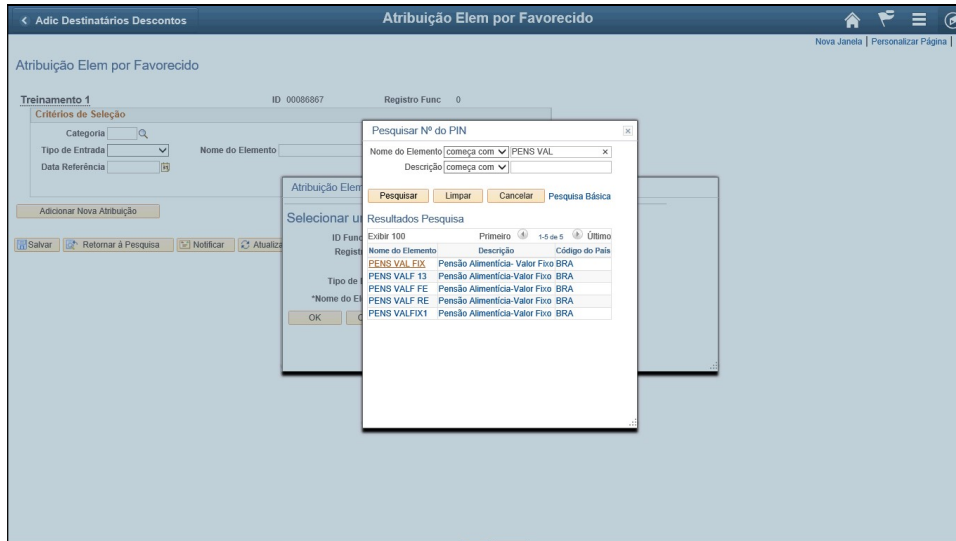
< Adic Destinatários Descontos

Atribuição Elem por Favorecido

Nova Janela | Personalizar Página |

Atribuição Elem por Favorecido

Treinamento 1

ID 00086867

Registro Func 0

Critérios de Seleção

Categoria

Tipo de Entrada

Nome do Elemento

Data Referência

Adicionar Nova Atribuição

Salvar

Retornar à Pesquisa

Notificar

Atualiza

Atribuição Elem

Selecionar u

ID Func

Regist

Tipo de

*Nome do El

OK

Pesquisar Nº do PIN

Nome do Elemento começa com PENS VAL

Descrição começa com

Pesquisar

Limpar

Cancelar

Pesquisa Básica

Resultados Pesquisa

Exibir 100

Primeiro 1-5 de 5 Último

| Nome do Elemento | Descrição | Código do País |
|---|---|---|
| PENS VAL FIX | Pensão Alimentícia- Valor Fixo | BRA |
| PENS VALF 13 | Pensão Alimentícia-Valor Fixo | BRA |
| PENS VALF FE | Pensão Alimentícia-Valor Fixo | BRA |
| PENS VALF RE | Pensão Alimentícia-Valor Fixo | BRA |
| PENS VALFIX1 | Pensão Alimentícia-Valor Fixo | BRA |